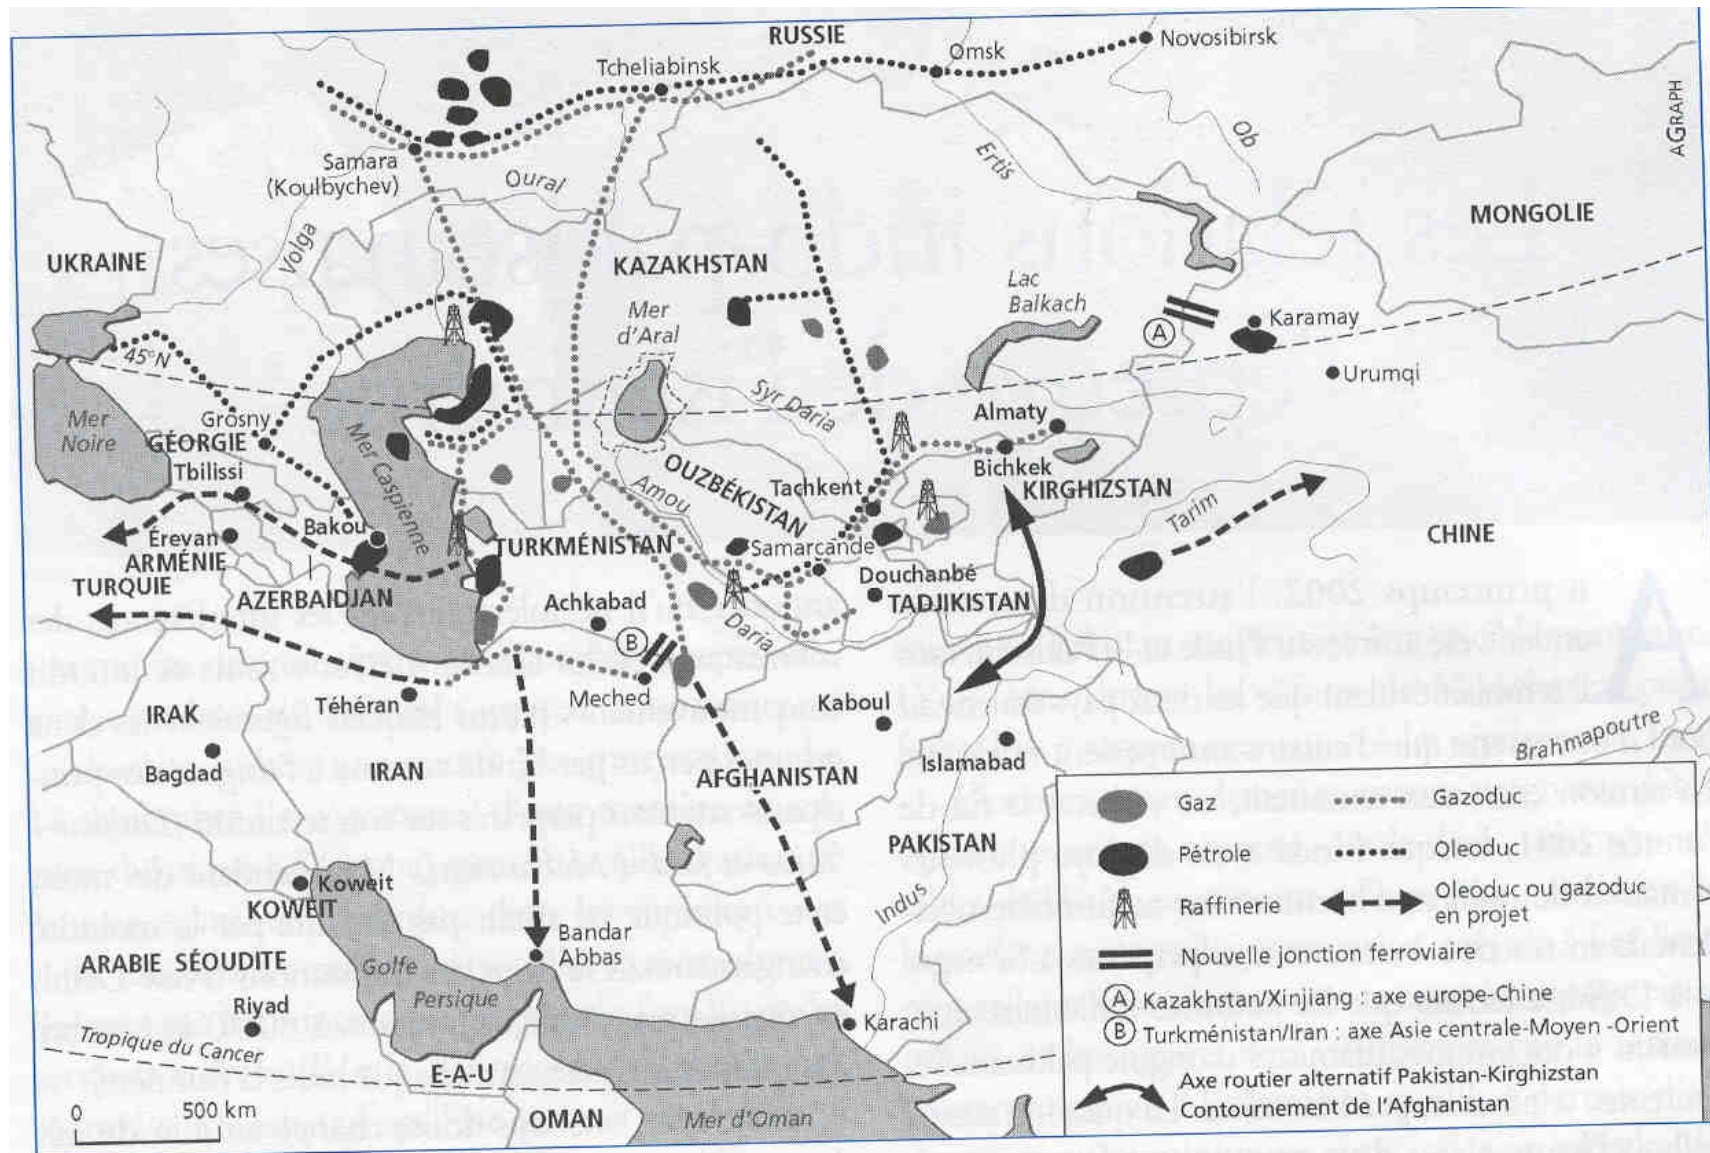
RUSSIE
Omsk
Novosibirsk
Tcheliabinsk
AGRAPH
Ob
Samara (Koulbychev)
Oural
Ertis
Volga
UKRAINE
KAZAKHSTAN
MONGOLIE
Mer d'Aral
Lac Balkach
Karamay
Urumqi
45°N
Syr Daria
Mer Noire
Grosny
GÉORGIE
Tbilissi
Mer Caspienne
Almaty
Bichkek
KIRGHIZSTAN
Tachkent
OUZBÉKISTAN
Amou
Tarim
Bakou
Erevan
ARMÉNIE
TURKMÉNISTAN
Samarcande
CHINE
TURQUIE
AZERBAÏDJAN
Achkabad
Douchanbé
TADJIKISTAN
Daria
Meched
IRAK
Téhéran
Kaboul
Brahmapoutre
Bagdad
IRAN
Islamabad
AFGHANISTAN
PAKISTAN
Koweït
KOWEÏT
Indus
Bandar Abbas
ARABIE SÉOUDITE
Golfe
Persique
Riyad
Karachi
Tropique du Cancer
E-A-U
0 500 km
OMAN
Mer d'Oman

Gaz
Gazoduc
Pétrole
Oleoduc
Raffinerie
Oleoduc ou gazoduc en projet
Nouvelle jonction ferroviaire
A Kazakhstan/Xinjiang : axe europe-Chine
B Turkménistan/Iran : axe Asie centrale-Moyen -Orient
Axe routier alternatif Pakistan-Kirghizstan
Contournement de l'Afghanistan